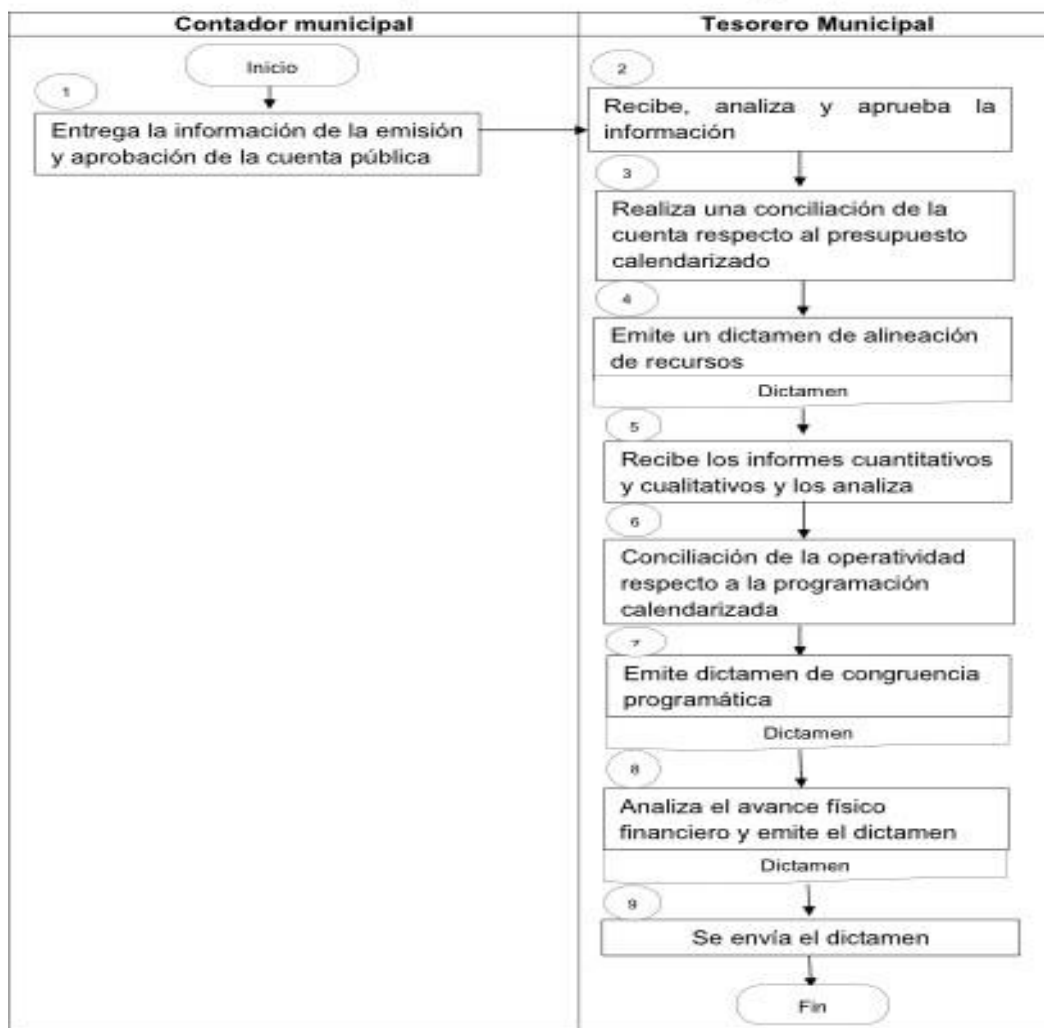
Contador municipal

Tesorero Municipal

Inicio

1

Entrega la información de la emisión y aprobación de la cuenta pública

2

Recibe, analiza y aprueba la información

3

Realiza una conciliación de la cuenta respecto al presupuesto calendarizado

4

Emite un dictamen de alineación de recursos

Dictamen

5

Recibe los informes cuantitativos y cualitativos y los analiza

6

Conciliación de la operatividad respecto a la programación calendarizada

7

Emite dictamen de congruencia programática

Dictamen

8

Analiza el avance físico financiero y emite el dictamen

Dictamen

9

Se envía el dictamen

Fin